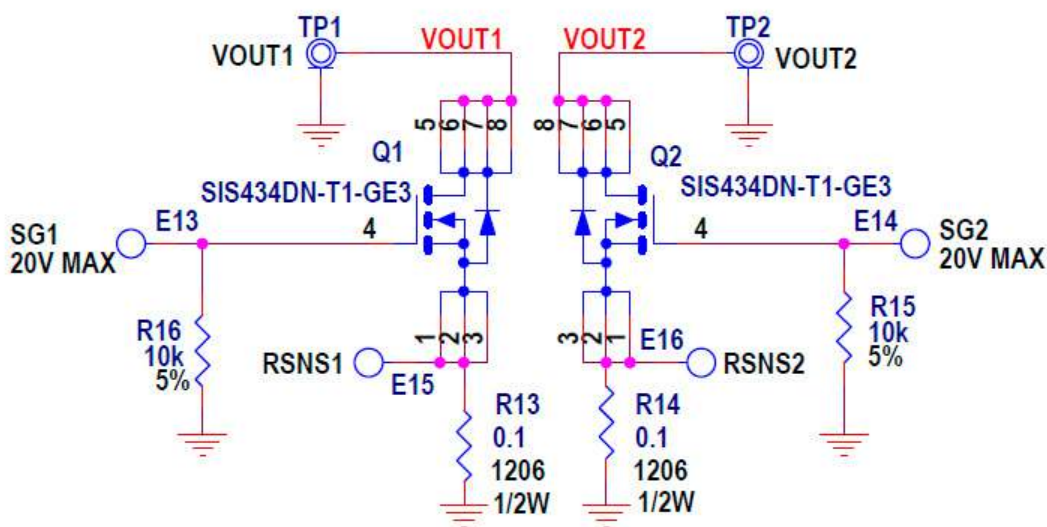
TP1
VOUT1
VOUT1
VOUT2
TP2
VOUT2

5 6 7 8
8 7 6 5

Q1
SIS434DN-T1-GE3
Q2
SIS434DN-T1-GE3

SG1
20V MAX
E13
4
4
E14
SG2
20V MAX

R16
10k
5%

1 2 3
3 2 1

RSNS1
E15
E16
RSNS2

R15
10k
5%

R13
0.1
1206
1/2W

R14
0.1
1206
1/2W